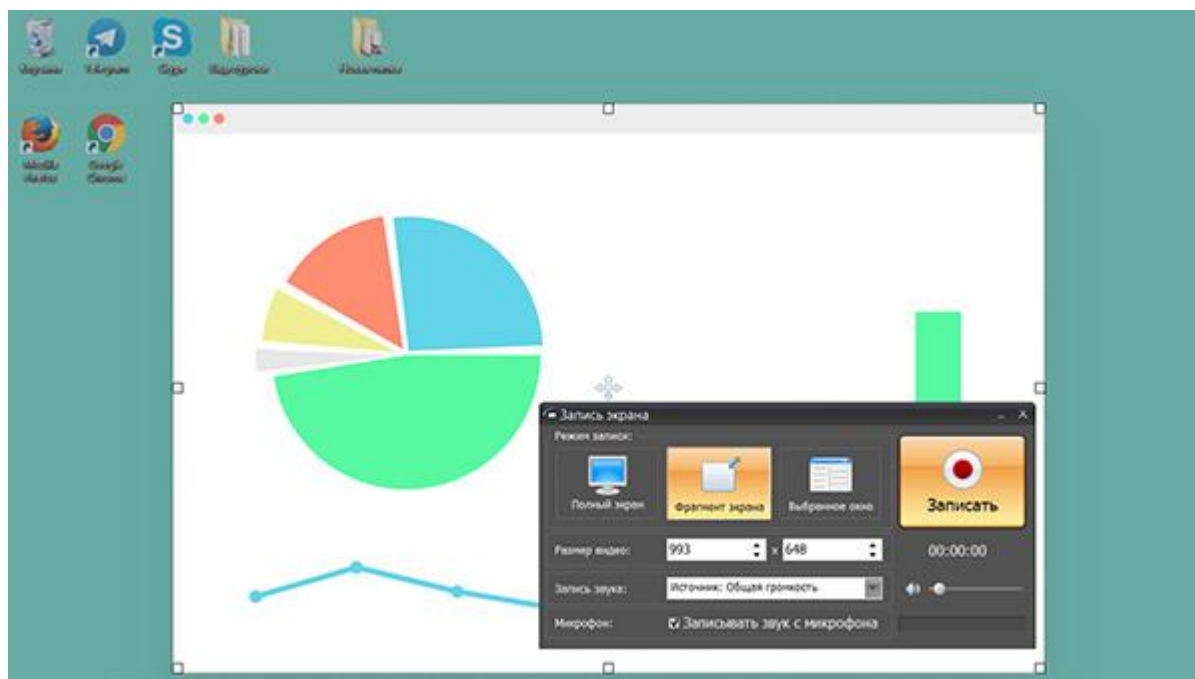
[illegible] Telegram Skype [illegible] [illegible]

Mozilla Firefox Google Chrome

Запись экрана

Режим записи:

Полный экран

Фрагмент экрана

Выбранное окно

Записать

Размер видео: 993 x 648

00:00:00

Запись звука: Источник: Общая громкость

Микрофон: Записывать звук с микрофона